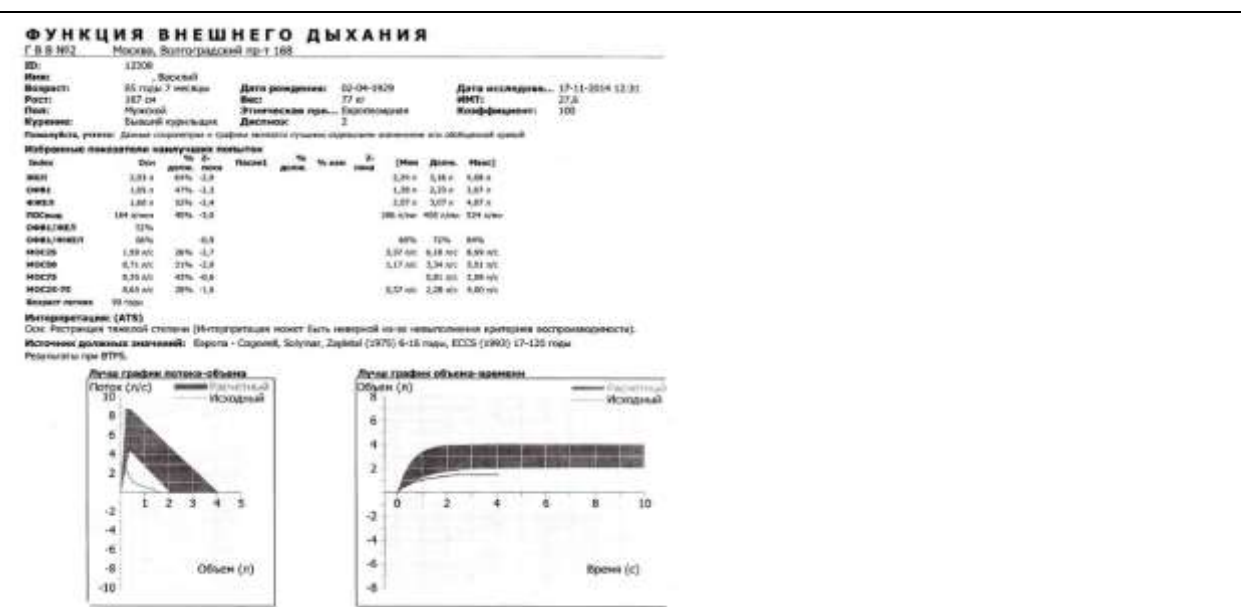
ФУНКЦИЯ ВНЕШНЕГО ДЫХАНИЯ
Г В В №2 Москва, Волгоградский пр-т 168

ID: 12308
Имя: , Василий
Возраст: 85 годы 7 месяцы
Дата рождения: 02-04-1929
Дата исследова... 17-11-2014 12:31
Рост: 167 см
Вес: 77 кг
ИМТ: 27,6
Пол: Мужской
Этническая при... Европеоидная
Коэффициент: 100
Курение: Бывший курильщик
Диспноэ: 2
Пожалуйста, учтите: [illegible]

Избранные показатели наилучших попыток

| Index | Осн | % должн. | Z-score | После1 | % должн. | % изм | Z-score | (Мин | Должн. | Макс) |
|---|---|---|---|---|---|---|---|---|---|---|
| ЖЕЛ | 2,03 л | 64% | -2,0 | | | | | 2,29 л | 3,16 л | 4,08 л |
| ОФВ1 | 1,05 л | 47% | -2,2 | | | | | 1,38 л | 2,23 л | 3,07 л |
| ФЖЕЛ | 1,60 л | 52% | -2,4 | | | | | 2,07 л | 3,07 л | 4,07 л |
| ПОСвыд | 184 л/мин | 45% | -3,0 | | | | | 286 л/мин | 400 л/мин | 524 л/мин |
| ОФВ1/ЖЕЛ | 52% | | | | | | | | | |
| ОФВ1/ФЖЕЛ | 66% | | -0,9 | | | | | 60% | 72% | 84% |
| МОС25 | 1,59 л/с | 26% | -1,7 | | | | | 3,37 л/с | 6,18 л/с | 8,99 л/с |
| МОС50 | 0,71 л/с | 21% | -2,0 | | | | | 1,17 л/с | 3,34 л/с | 5,51 л/с |
| МОС75 | 0,35 л/с | 43% | -0,6 | | | | | | 0,81 л/с | 1,89 л/с |
| МОС25-75 | 0,63 л/с | 28% | -1,6 | | | | | 0,57 л/с | 2,28 л/с | 4,00 л/с |
| Возраст легких | 99 годы | | | | | | | | | |

Интерпретация: (ATS)
Осн: Рестрикция тяжелой степени (Интерпретация может быть неверной из-за невыполнения критериев воспроизводимости).
Источник должных значений: Европа - Cogswell, Solymar, Zapletal (1975) 6-16 годы, ECCS (1993) 17-125 годы
Результаты при BTPS.

Лучш график потока-объема
Поток (л/с)
Расчетный
Исходный
10 8 6 4 2 -2 -4 -6 -8 -10
1 2 3 4 5
Объем (л)

Лучш график объема-времени
Объем (л)
Расчетный
Исходный
8 6 4 2 -2 -4 -6 -8
0 2 4 6 8 10
Время (с)